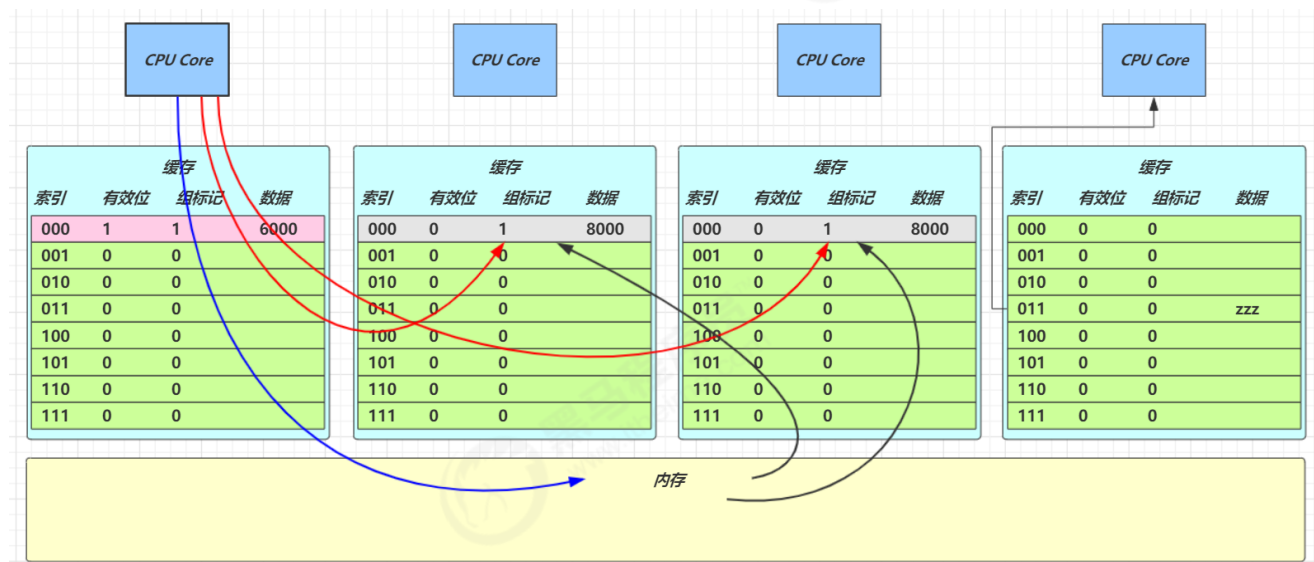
CPU Core

CPU Core

CPU Core

CPU Core

缓存

| 索引 | 有效位 | 组标记 | 数据 |
|---|---|---|---|
| 000 | 1 | 1 | 6000 |
| 001 | 0 | 0 | |
| 010 | 0 | 0 | |
| 011 | 0 | 0 | |
| 100 | 0 | 0 | |
| 101 | 0 | 0 | |
| 110 | 0 | 0 | |
| 111 | 0 | 0 | |

缓存

| 索引 | 有效位 | 组标记 | 数据 |
|---|---|---|---|
| 000 | 0 | 1 | 8000 |
| 001 | 0 | 0 | |
| 010 | 0 | 0 | |
| 011 | 0 | 0 | |
| 100 | 0 | 0 | |
| 101 | 0 | 0 | |
| 110 | 0 | 0 | |
| 111 | 0 | 0 | |

缓存

| 索引 | 有效位 | 组标记 | 数据 |
|---|---|---|---|
| 000 | 0 | 1 | 8000 |
| 001 | 0 | 0 | |
| 010 | 0 | 0 | |
| 011 | 0 | 0 | |
| 100 | 0 | 0 | |
| 101 | 0 | 0 | |
| 110 | 0 | 0 | |
| 111 | 0 | 0 | |

缓存

| 索引 | 有效位 | 组标记 | 数据 |
|---|---|---|---|
| 000 | 0 | 0 | |
| 001 | 0 | 0 | |
| 010 | 0 | 0 | |
| 011 | 0 | 0 | zzz |
| 100 | 0 | 0 | |
| 101 | 0 | 0 | |
| 110 | 0 | 0 | |
| 111 | 0 | 0 | |

内存